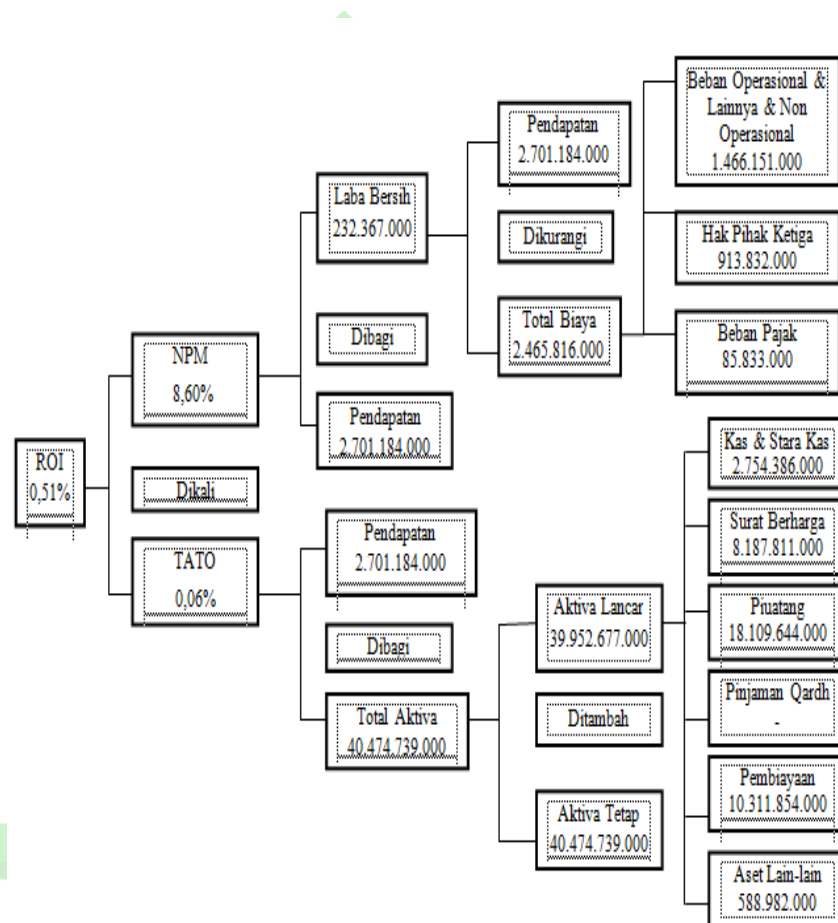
ROI
0,51%

NPM
8,60%

Dikali

TATO
0,06%

Laba Bersih
232.367.000

Dibagi

Pendapatan
2.701.184.000

Pendapatan
2.701.184.000

Dibagi

Total Aktiva
40.474.739.000

Pendapatan
2.701.184.000

Dikurangi

Total Biaya
2.465.816.000

Beban Operasional & Lainnya & Non Operasional
1.466.151.000

Hak Pihak Ketiga
913.832.000

Beban Pajak
85.833.000

Aktiva Lancar
39.952.677.000

Ditambah

Aktiva Tetap
40.474.739.000

Kas & Stara Kas
2.754.386.000

Surat Berharga
8.187.811.000

Piutang
18.109.644.000

Pinjaman Qardh
-

Pembiayaan
10.311.854.000

Aset Lain-lain
588.982.000